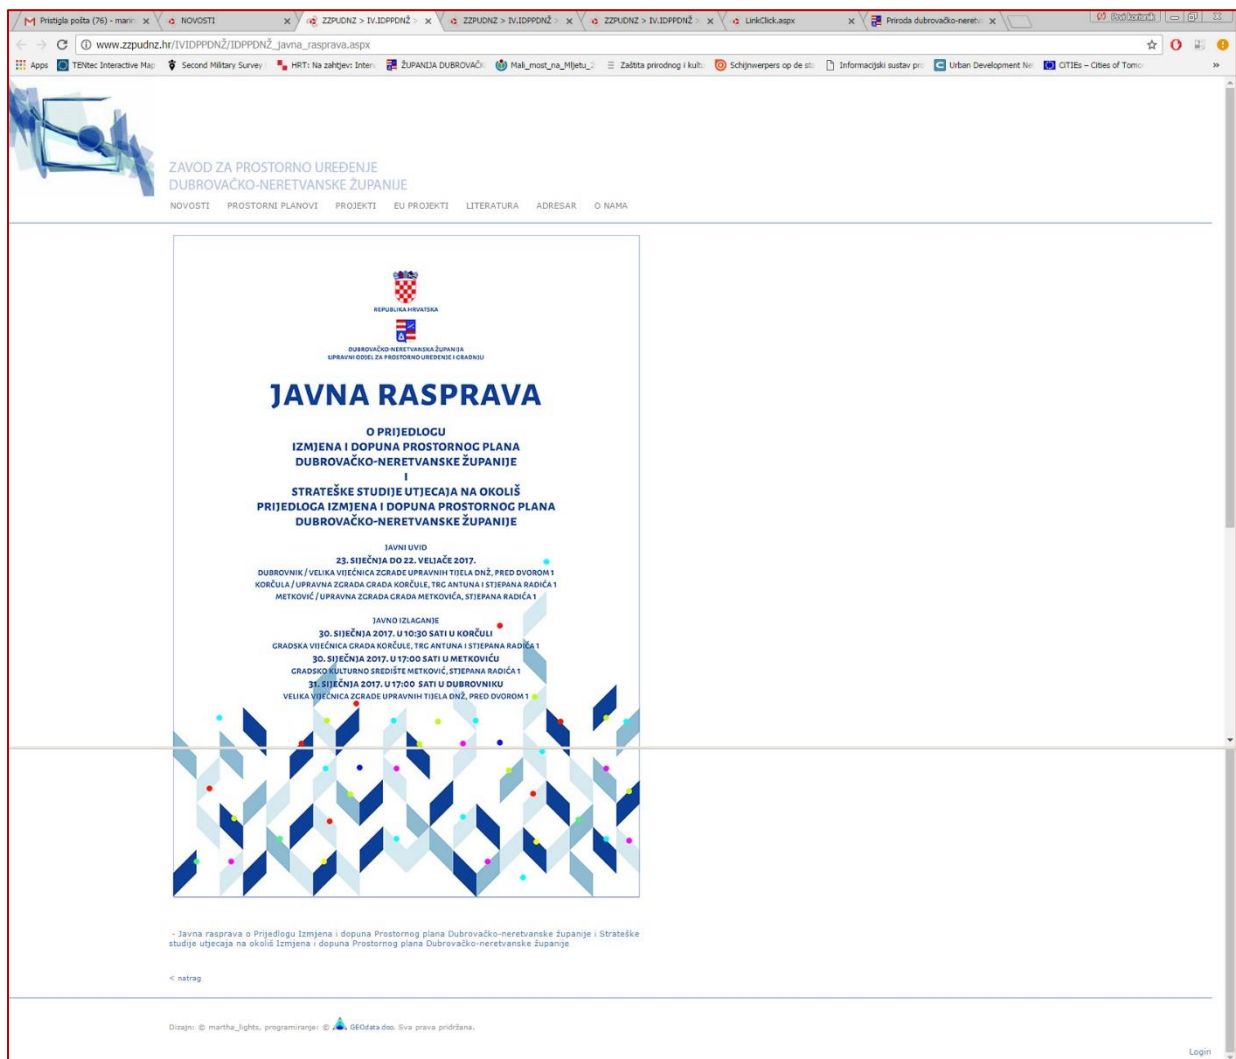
Pristigla pošta (76) - marin × NOVOSTI × ZZPUDNZ > IV.IDPPDNŽ × ZZPUDNZ > IV.IDPPDNŽ × ZZPUDNZ > IV.IDPPDNŽ × LinkClick.aspx × Priroda dubrovačko-neretv ×

www.zzpudnz.hr/IVIDPPDNŽ/IDPPDNŽ_javna_rasprava.aspx

Apps TENtec Interactive Map Second Military Survey HRT: Na zahtjev: Inter ŽUPANIJA DUBROVAČK Mali_most_na_Mljetu Zaštita prirodnog i kult Schijnwerpers op de st Informacijski sustav pr Urban Development Ne CITIEs – Cities of Tomo

ZAVOD ZA PROSTORNO UREĐENJE
DUBROVAČKO-NERETVANSKE ŽUPANIJE

NOVOSTI PROSTORNI PLANOVI PROJEKTI EU PROJEKTI LITERATURA ADRESAR O NAMA

REPUBLIKA HRVATSKA

DUBROVAČKO-NERETVANSKA ŽUPANIJA
UPRAVNI ODJEL ZA PROSTORNO UREĐENJE I GRADNJU

JAVNA RASPRAVA

O PRIJEDLOGU
IZMJENA I DOPUNA PROSTORNOG PLANA
DUBROVAČKO-NERETVANSKE ŽUPANIJE
I
STRATEŠKE STUDIJE UTJECAJA NA OKOLIŠ
PRIJEDLOGA IZMJENA I DOPUNA PROSTORNOG PLANA
DUBROVAČKO-NERETVANSKE ŽUPANIJE

JAVNI UVID
23. SIJEČNJA DO 22. VELJAČE 2017.
DUBROVNIK / VELIKA VIJEĆNICA ZGRADE UPRAVNIH TIJELA DNŽ, PRED DVOROM 1
KORČULA / UPRAVNA ZGRADA GRADA KORČULE, TRG ANTUNA I STJEPANA RADIĆA 1
METKOVIĆ / UPRAVNA ZGRADA GRADA METKOVIĆA, STJEPANA RADIĆA 1

JAVNO IZLAGANJE
30. SIJEČNJA 2017. U 10:30 SATI U KORČULI
GRADSKA VIJEĆNICA GRADA KORČULE, TRG ANTUNA I STJEPANA RADIĆA 1
30. SIJEČNJA 2017. U 17:00 SATI U METKOVIĆU
GRADSKO KULTURNO SREDIŠTE METKOVIĆ, STJEPANA RADIĆA 1
31. SIJEČNJA 2017. U 17:00 SATI U DUBROVNIKU
VELIKA VIJEĆNICA ZGRADE UPRAVNIH TIJELA DNŽ, PRED DVOROM 1

- Javna rasprava o Prijedlogu Izmjena i dopuna Prostornog plana Dubrovačko-neretvanske županije i Strateške studije utjecaja na okoliš Izmjena i dopuna Prostornog plana Dubrovačko-neretvanske županije

< natrag

Dizajn: © martha_lights, programiranje: © GEOdata doo. Sva prava pridržana.

Login